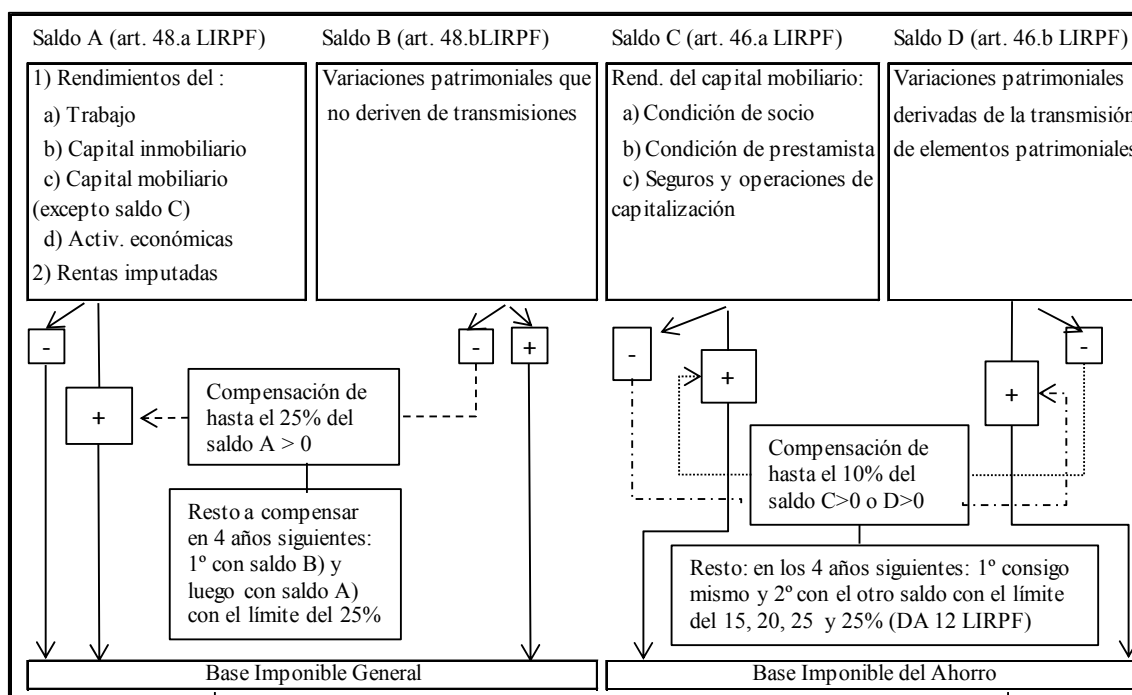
Saldo A (art. 48.a LIRPF)

1) Rendimientos del :
a) Trabajo
b) Capital inmobiliario
c) Capital mobiliario (excepto saldo C)
d) Activ. económicas
2) Rentas imputadas

Saldo B (art. 48.bLIRPF)

Variaciones patrimoniales que no deriven de transmisiones

Saldo C (art. 46.a LIRPF)

Rend. del capital mobiliario:
a) Condición de socio
b) Condición de prestamista
c) Seguros y operaciones de capitalización

Saldo D (art. 46.b LIRPF)

Variaciones patrimoniales derivadas de la transmisión de elementos patrimoniales

-

+

-

+

Compensación de hasta el 25% del saldo A > 0

Resto a compensar en 4 años siguientes: 1º con saldo B) y luego con saldo A) con el límite del 25%

-

+

+

-

Compensación de hasta el 10% del saldo C>0 o D>0

Resto: en los 4 años siguientes: 1º consigo mismo y 2º con el otro saldo con el límite del 15, 20, 25 y 25% (DA 12 LIRPF)

Base Imponible General

Base Imponible del Ahorro